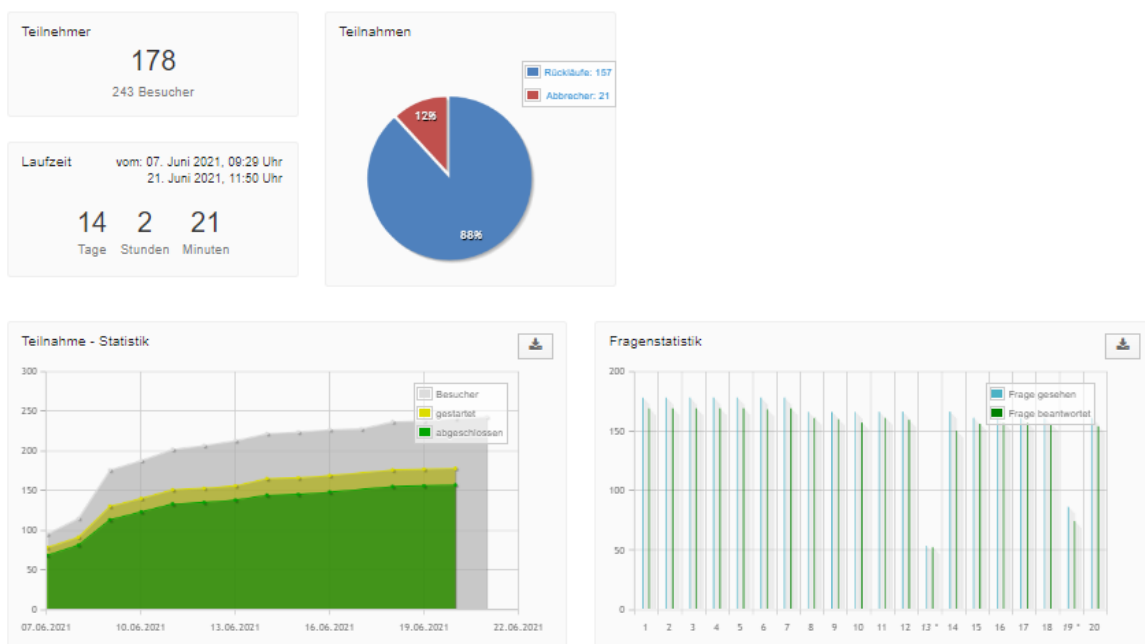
Teilnehmer
178
243 Besucher

Laufzeit vom: 07. Juni 2021, 09:29 Uhr
21. Juni 2021, 11:50 Uhr

14 Tage
2 Stunden
21 Minuten

Teilnahmen
Rückläufe: 157
Abbrecher: 21
12%
88%

Teilnahme - Statistik
Besucher
gestartet
abgeschlossen
300
250
200
150
100
50
0
07.06.2021
10.06.2021
13.06.2021
16.06.2021
19.06.2021
22.06.2021

Fragenstatistik
Frage gesehen
Frage beantwortet
200
150
100
50
0
1 2 3 4 5 6 7 8 9 10 11 12 13 * 14 15 16 17 18 19 * 20